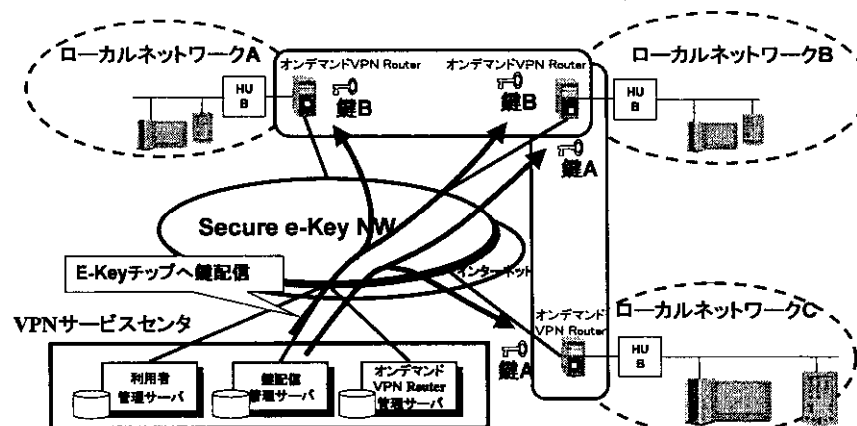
ローカルネットワークA

オンデマンドVPN Router

オンデマンドVPN Router

ローカルネットワークB

HUB

鍵B

鍵B

HUB

鍵A

Secure e-Key NW

E-Keyチップへ鍵配信

インターネット

オンデマンドVPN Router

ローカルネットワークC

HUB

VPNサービスセンタ

鍵A

利用者管理サーバ

鍵配信管理サーバ

オンデマンドVPN Router管理サーバ